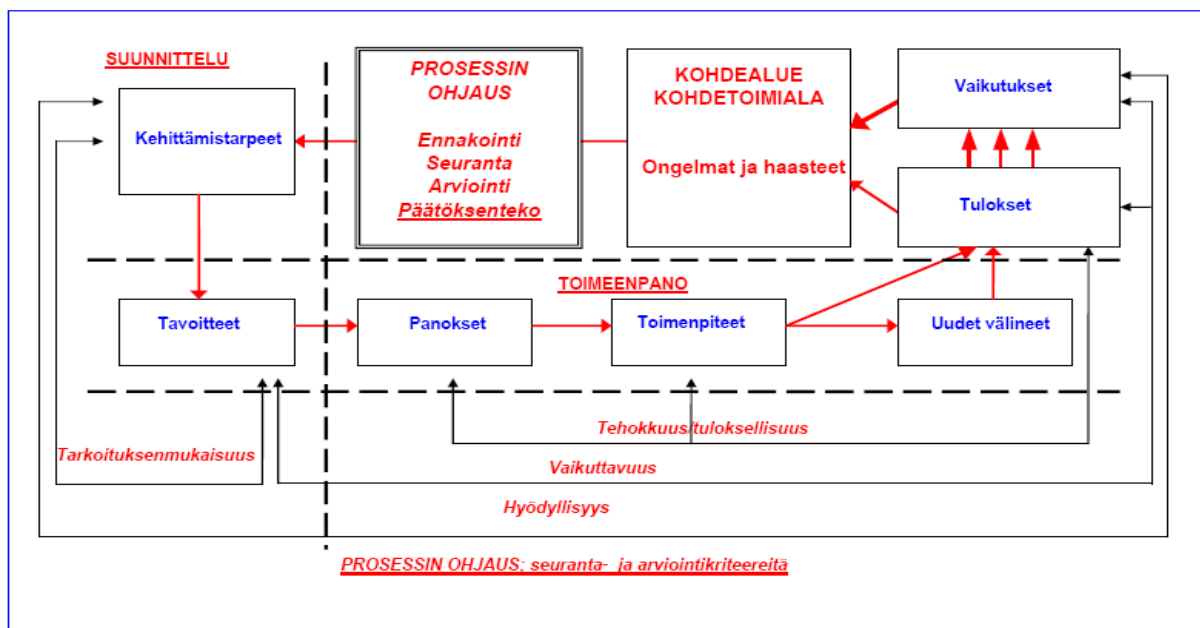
SUUNNITTELU

Kehittämistarpeet

PROSESSIN OHJAUS

Ennakointi
Seuranta
Arviointi
Päätöksenteko

KOHDEALUE
KOHDETOIMIALA

Ongelmat ja haasteet

Vaikutukset

Tulokset

TOIMEENPANO

Tavoitteet

Panokset

Toimenpiteet

Uudet välineet

Tehokkuus/tuloksellisuus

Tarkoituksenmukaisuus

Vaikuttavuus

Hyödyllisyys

PROSESSIN OHJAUS; seuranta- ja arviointikriteereitä